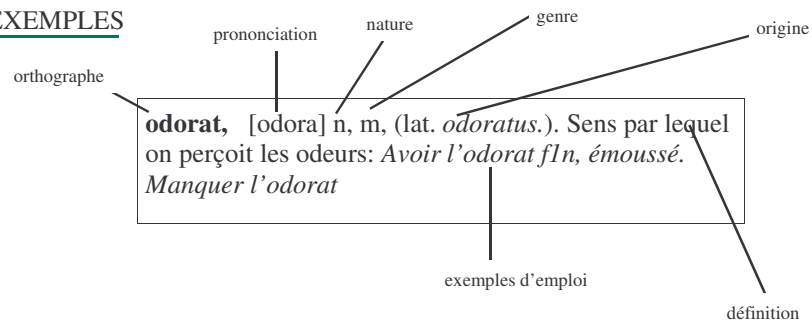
EXEMPLES

prononciation

nature

genre

origine

orthographe

**odorat,** [odora] n, m, (lat. *odoratus.*). Sens par lequel on perçoit les odeurs: *Avoir l'odorat f1n, émoussé. Manquer l'odorat*

exemples d'emploi

définition